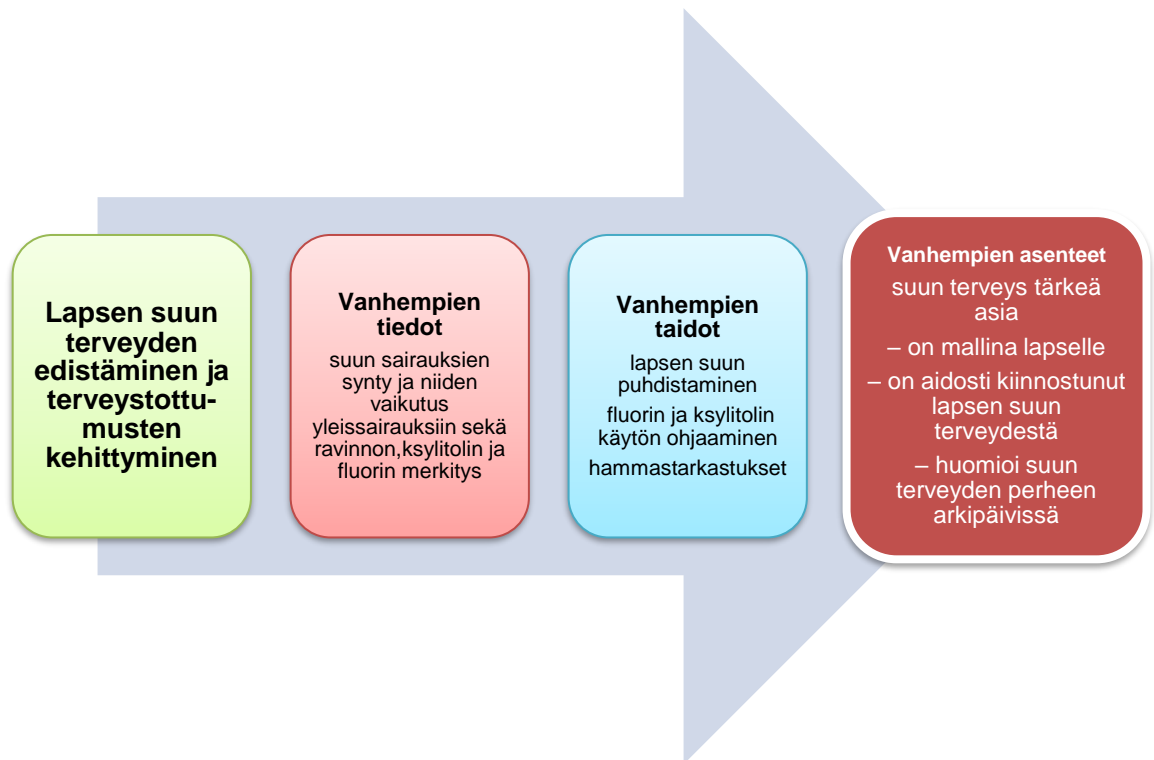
Lapsen suun terveyden edistäminen ja terveystottumusten kehittyminen

Vanhempien tiedot

suun sairauksien synty ja niiden vaikutus yleissairauksiin sekä ravinnon,ksylitolin ja fluorin merkitys

Vanhempien taidot

lapsen suun puhdistaminen

fluorin ja ksylitolin käytön ohjaaminen

hammastarkastukset

Vanhempien asenteet

suun terveys tärkeä asia

– on mallina lapselle

– on aidosti kiinnostunut lapsen suun terveydestä

– huomioi suun terveyden perheen arkipäivissä